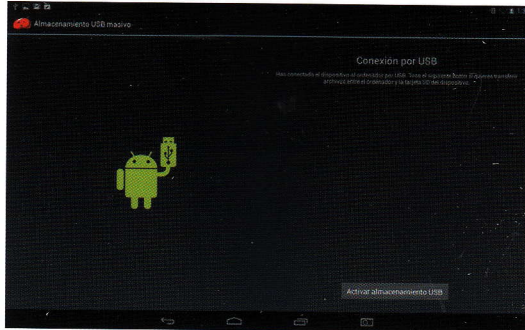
Almacenamiento USB masivo

Conexion por USB

Has conectado el dispositivo al ordenador por USB. Toca el siguiente botón si quieres transferir archivos entre el ordenador y la tarjeta SD del dispositivo.

Activar almacenamiento USB